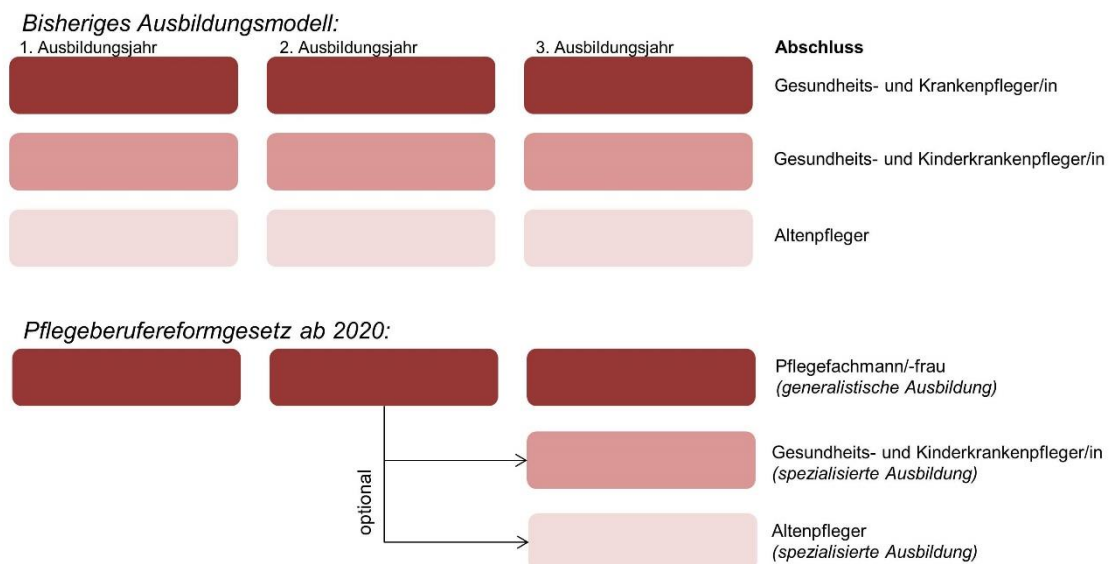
Bisheriges Ausbildungsmodell:

1. Ausbildungsjahr

2. Ausbildungsjahr

3. Ausbildungsjahr

Abschluss

Gesundheits- und Krankenpfleger/in

Gesundheits- und Kinderkrankenpfleger/in

Altenpfleger

Pflegeberufereformgesetz ab 2020:

Pflegefachmann/-frau
(generalistische Ausbildung)

optional

Gesundheits- und Kinderkrankenpfleger/in
(spezialisierte Ausbildung)

Altenpfleger
(spezialisierte Ausbildung)